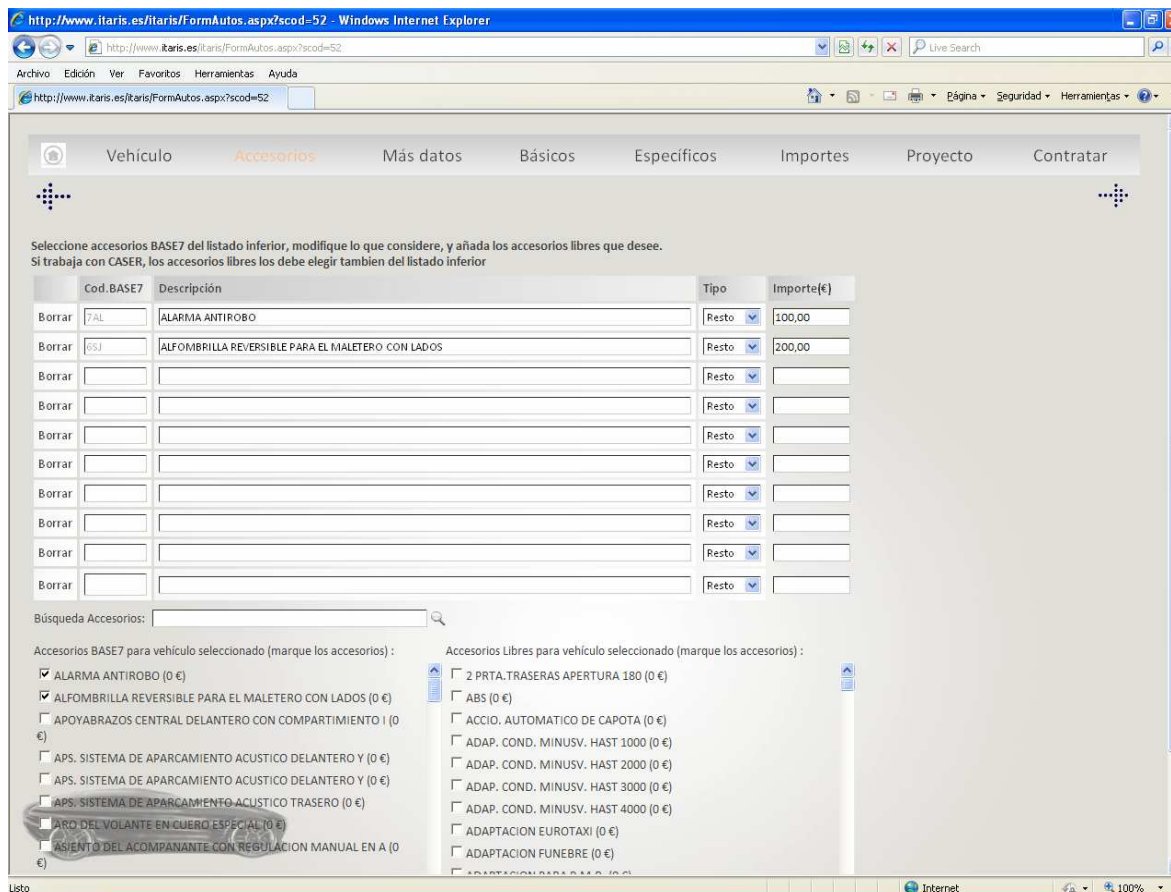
http://www.itaris.es/itaris/FormAutos.aspx?scod=52 - Windows Internet Explorer

http://www.itaris.es/itaris/FormAutos.aspx?scod=52

Live Search

Archivo Edición Ver Favoritos Herramientas Ayuda

http://www.itaris.es/itaris/FormAutos.aspx?scod=52

Página Seguridad Herramientas

Vehículo Accesorios Más datos Básicos Específicos Importes Proyecto Contratar

Seleccione accesorios BASE7 del listado inferior, modifique lo que considere, y añada los accesorios libres que desee.
Si trabaja con CASER, los accesorios libres los debe elegir tambien del listado inferior

| | Cod.BASE7 | Descripción | Tipo | Importe(€) |
|---|---|---|---|---|
| Borrar | 7AL | ALARMA ANTIROBO | Resto | 100,00 |
| Borrar | 6SJ | ALFOMBRILLA REVERSIBLE PARA EL MALETERO CON LADOS | Resto | 200,00 |
| Borrar | | | Resto | |
| Borrar | | | Resto | |
| Borrar | | | Resto | |
| Borrar | | | Resto | |
| Borrar | | | Resto | |
| Borrar | | | Resto | |
| Borrar | | | Resto | |
| Borrar | | | Resto | |

Búsqueda Accesorios:

Accesorios BASE7 para vehículo seleccionado (marque los accesorios) :
ALARMA ANTIROBO (0 €)
ALFOMBRILLA REVERSIBLE PARA EL MALETERO CON LADOS (0 €)
APOYABRAZOS CENTRAL DELANTERO CON COMPARTIMIENTO I (0 €)
APS. SISTEMA DE APARCAMIENTO ACUSTICO DELANTERO Y (0 €)
APS. SISTEMA DE APARCAMIENTO ACUSTICO DELANTERO Y (0 €)
APS. SISTEMA DE APARCAMIENTO ACUSTICO TRASERO (0 €)
ARO DEL VOLANTE EN CUERO ESPECIAL (0 €)
ASIENTO DEL ACOMPAÑANTE CON REGULACION MANUAL EN A (0 €)

Accesorios Libres para vehículo seleccionado (marque los accesorios) :
2 PRTA.TRASERAS APERTURA 180 (0 €)
ABS (0 €)
ACCIO. AUTOMATICO DE CAPOTA (0 €)
ADAP. COND. MINUSV. HAST 1000 (0 €)
ADAP. COND. MINUSV. HAST 2000 (0 €)
ADAP. COND. MINUSV. HAST 3000 (0 €)
ADAP. COND. MINUSV. HAST 4000 (0 €)
ADAPTACION EUROTAXI (0 €)
ADAPTACION FUNEBRE (0 €)
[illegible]

Listo Internet 100%